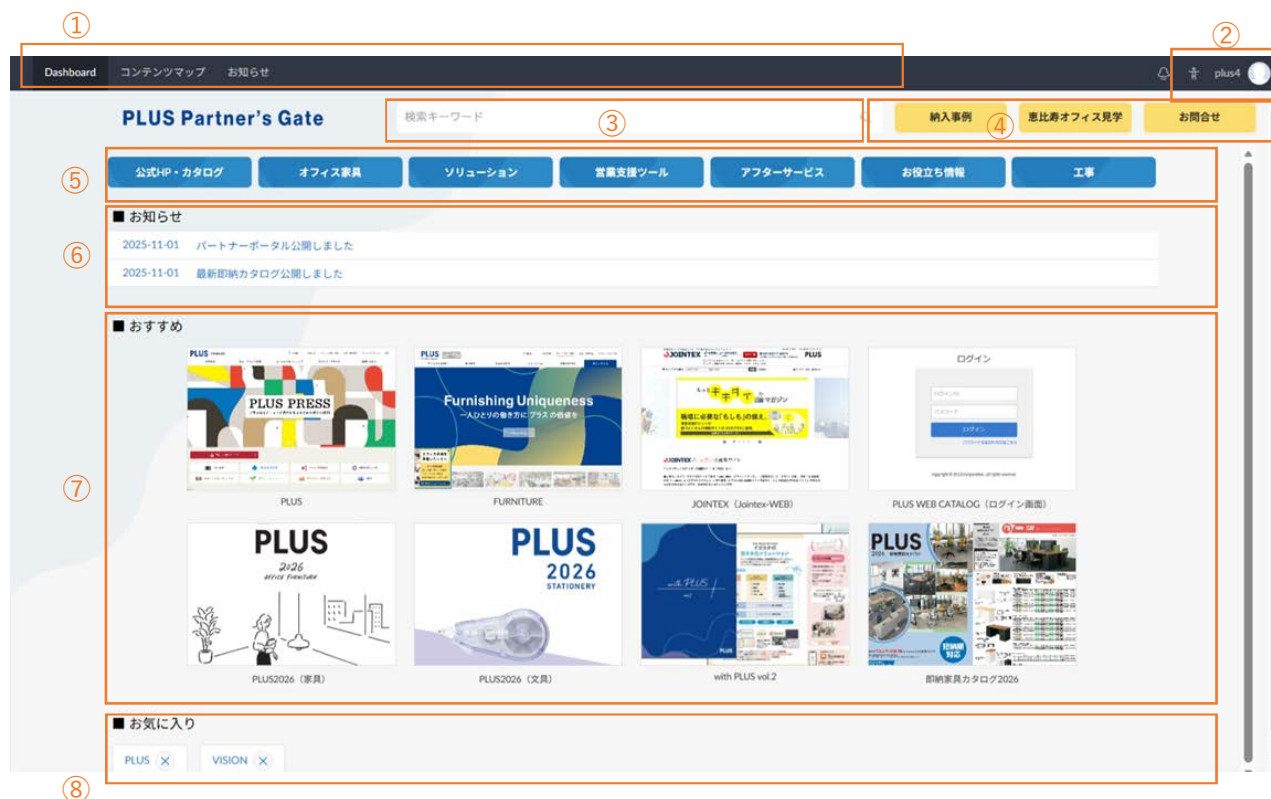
①

Dashboard コンテンツマップ お知らせ

②

plus4

PLUS Partner's Gate

検索キーワード ③

納入事例 恵比寿オフィス見学 お問合せ ④

⑤ 公式HP・カタログ オフィス家具 ソリューション 営業支援ツール アフターサービス お役立ち情報 工事

■ お知らせ

⑥ 2025-11-01 パートナーポータル公開しました

2025-11-01 最新即納カタログ公開しました

■ おすすめ

PLUS PRESS

PLUS

Furnishing Uniqueness

FURNITURE

JOINTEX（Jointex-WEB）

ログイン

ログイン

PLUS WEB CATALOG（ログイン画面）

⑦

PLUS 2026 OFFICE FURNITURE

PLUS2026（家具）

PLUS 2026 STATIONERY

PLUS2026（文具）

with PLUS vol.2

PLUS

即納家具カタログ2026

■ お気に入り

PLUS VISION

⑧